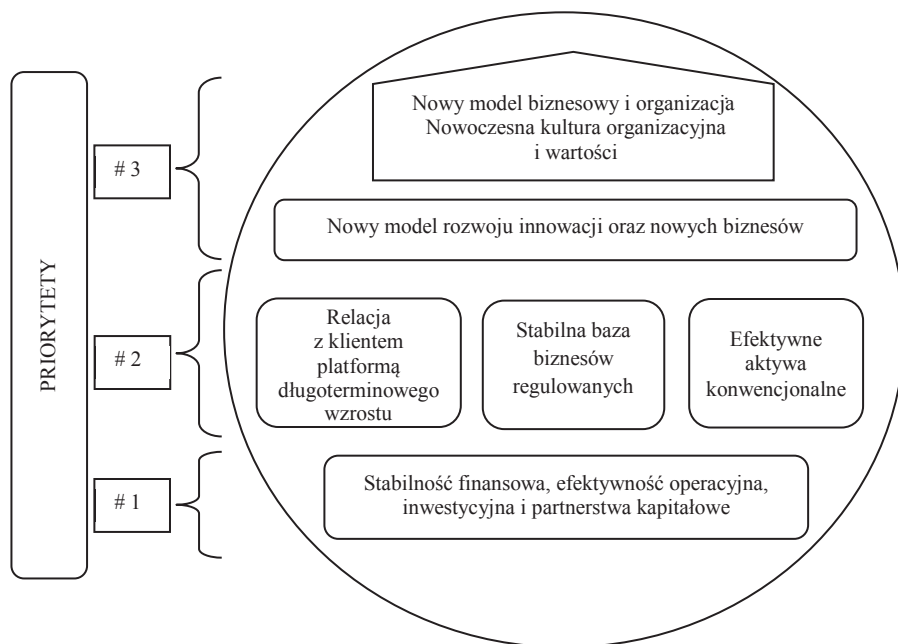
PRIORYTETY

# 3

Nowy model biznesowy i organizacja
Nowoczesna kultura organizacyjna
i wartości

Nowy model rozwoju innowacji oraz nowych biznesów

# 2

Relacja
z klientem
platformą
długoterminowego
wzrostu

Stabilna baza
biznesów
regulowanych

Efektywne
aktywa
konwencjonalne

# 1

Stabilność finansowa, efektywność operacyjna,
inwestycyjna i partnerstwa kapitałowe